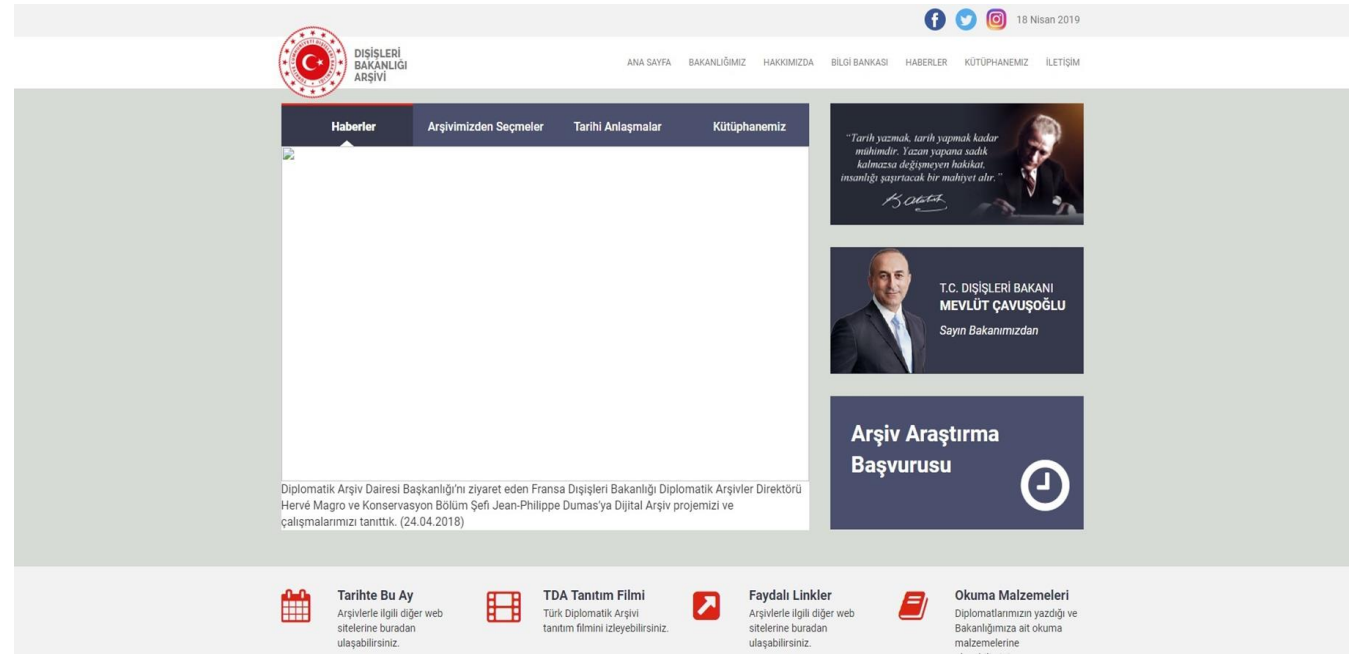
18 Nisan 2019

DIŞİŞLERİ BAKANLIĞI ARŞİVİ

ANA SAYFA BAKANLIĞIMIZ HAKKIMIZDA BİLGİ BANKASI HABERLER KÜTÜPHANEMİZ İLETİŞİM

Haberler | Arşivimizden Seçmeler | Tarihi Anlaşmalar | Kütüphanemiz

Diplomatik Arşiv Dairesi Başkanlığı'nı ziyaret eden Fransa Dışişleri Bakanlığı Diplomatik Arşivler Direktörü Hervé Magro ve Konservasyon Bölüm Şefi Jean-Philippe Dumas'ya Dijital Arşiv projemizi ve çalışmalarımızı tanıttık. (24.04.2018)

"Tarih yazmak, tarih yapmak kadar mühimdir. Yazan yapana sadık kalmazsa değişmeyen hakikat, insanlığı şaşırtacak bir mahiyet alır."

K. Atatürk

T.C. DIŞİŞLERİ BAKANI
MEVLÜT ÇAVUŞOĞLU
Sayın Bakanımızdan

Arşiv Araştırma Başvurusu

Tarihte Bu Ay
Arşivlerle ilgili diğer web sitelerine buradan ulaşabilirsiniz.

TDA Tanıtım Filmi
Türk Diplomatik Arşivi tanıtım filmini izleyebilirsiniz.

Faydalı Linkler
Arşivlerle ilgili diğer web sitelerine buradan ulaşabilirsiniz.

Okuma Malzemeleri
Diplomatlarımızın yazdığı ve Bakanlığımıza ait okuma malzemelerine